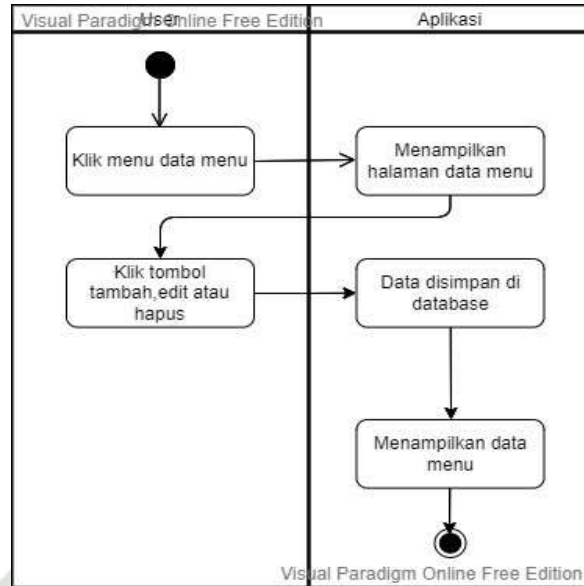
Visual Paradigm Online Free Edition

User

Aplikasi

Klik menu data menu

Menampilkan halaman data menu

Klik tombol tambah,edit atau hapus

Data disimpan di database

Menampilkan data menu

Visual Paradigm Online Free Edition